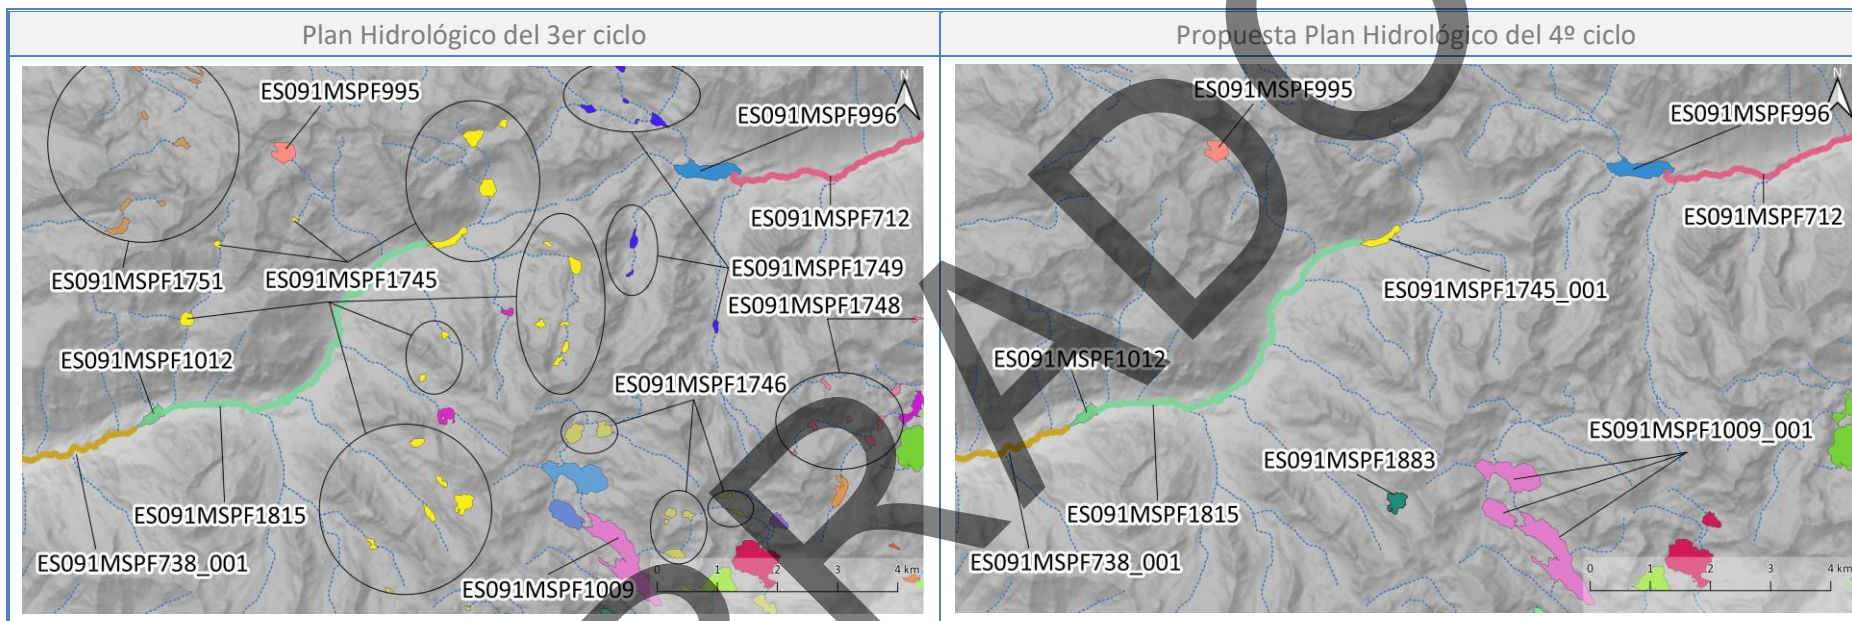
| Plan Hidrológico del 3er ciclo | Propuesta Plan Hidrológico del 4º ciclo |
|---|---|
| ES091MSPF995 ES091MSPF996 ES091MSPF712 ES091MSPF1751 ES091MSPF1745 ES091MSPF1749 ES091MSPF1748 ES091MSPF1012 ES091MSPF1746 ES091MSPF1815 ES091MSPF738_001 ES091MSPF1009 0 1 2 3 4 km N | ES091MSPF995 ES091MSPF996 ES091MSPF712 ES091MSPF1745_001 ES091MSPF1012 ES091MSPF1009_001 ES091MSPF1883 ES091MSPF1815 ES091MSPF738_001 0 1 2 3 4 km N |

BORRADOR